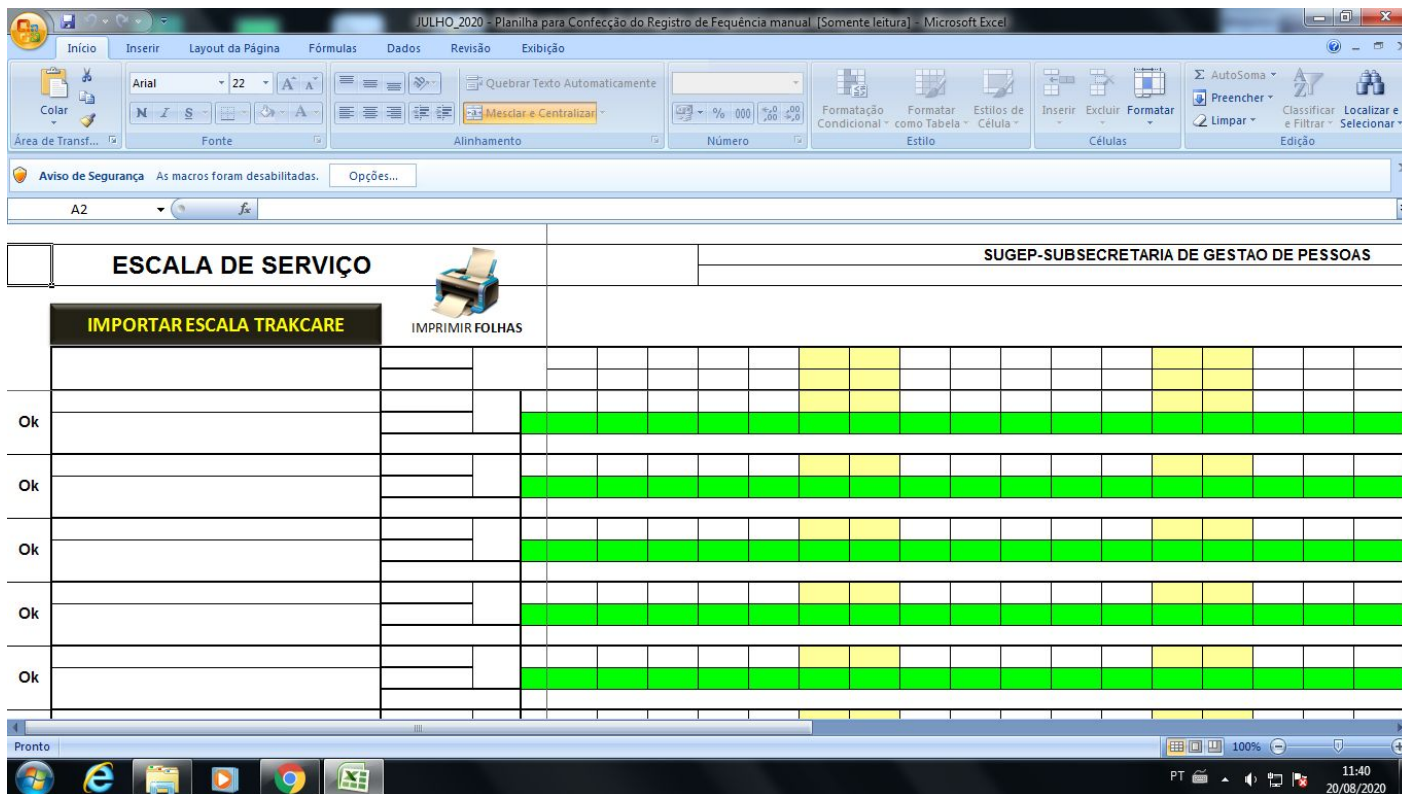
JULHO_2020 - Planilha para Confecção do Registro de Fequência manual [Somente leitura] - Microsoft Excel

Início Inserir Layout da Página Fórmulas Dados Revisão Exibição

Colar
Área de Transf...
Arial 22
N I S
Fonte
Quebrar Texto Automaticamente
Mesclar e Centralizar
Alinhamento
% 000
Número
Formatação Condicional
Formatar como Tabela
Estilos de Célula
Estilo
Inserir Excluir Formatar
Células
AutoSoma
Preencher
Limpar
Classificar e Filtrar
Localizar e Selecionar
Edição

Aviso de Segurança As macros foram desabilitadas. Opções...

A2 $f_x$

ESCALA DE SERVIÇO

SUGEP-SUBSECRETARIA DE GESTAO DE PESSOAS

IMPORTAR ESCALA TRAKCARE

IMPRIMIR FOLHAS

Ok
Ok
Ok
Ok
Ok

Pronto
100%
PT 11:40 20/08/2020